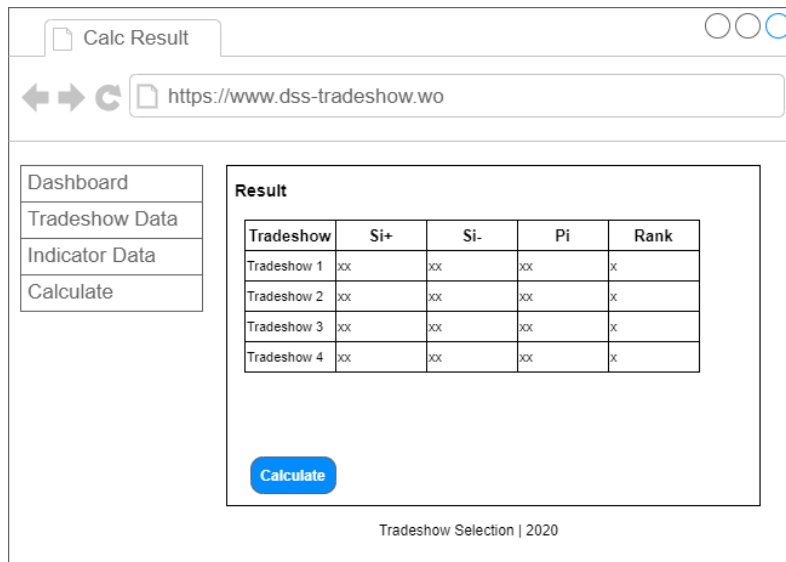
Calc Result

https://www.dss-tradeshow.wo

Dashboard
Tradeshow Data
Indicator Data
Calculate

Result

| Tradeshow | Si+ | Si- | Pi | Rank |
|---|---|---|---|---|
| Tradeshow 1 | xx | xx | xx | x |
| Tradeshow 2 | xx | xx | xx | x |
| Tradeshow 3 | xx | xx | xx | x |
| Tradeshow 4 | xx | xx | xx | x |

Calculate

Tradeshow Selection | 2020